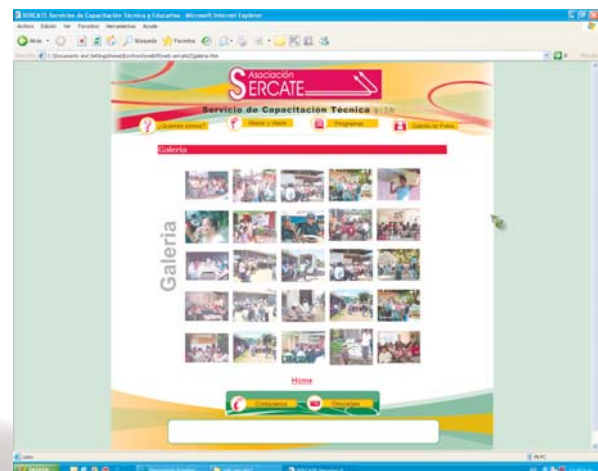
SERCATE Servicio de Capacitación Técnica y Educativa - Microsoft Internet Explorer

Archivo Edición Ver Favoritos Herramientas Ayuda

Atrás Búsqueda Favoritos

Dirección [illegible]

Asociación
SERCATE

Servicio de Capacitación Técnica

¿Quiénes somos? Misión y Visión Programas Galería de Fotos

Galeria

Galeria

Home

Contáctenos Descargas

Listo

Inicio